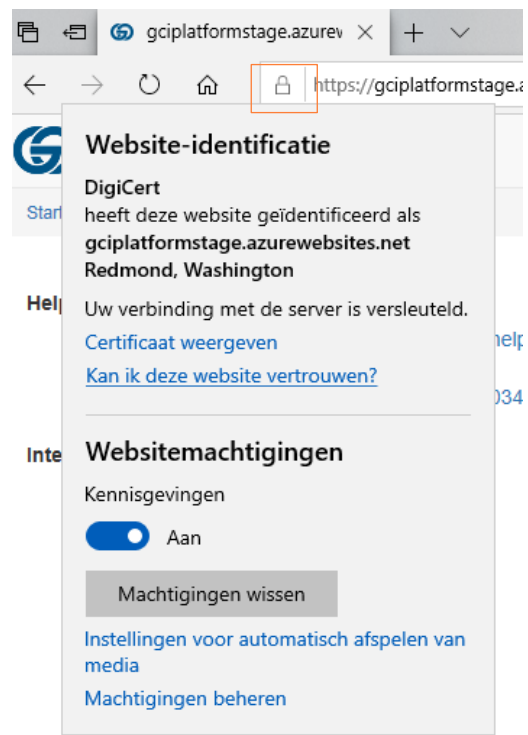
gciplatformstage.azurev ×

https://gciplatformstage.a

Start

Help

Inte

help

034

Website-identificatie

DigiCert
heeft deze website geïdentificeerd als
gciplatformstage.azurewebsites.net
Redmond, Washington

Uw verbinding met de server is versleuteld.

Certificaat weergeven

Kan ik deze website vertrouwen?

Websitemachtigingen

Kennisgevingen

Aan

Machtigingen wissen

Instellingen voor automatisch afspelen van media

Machtigingen beheren